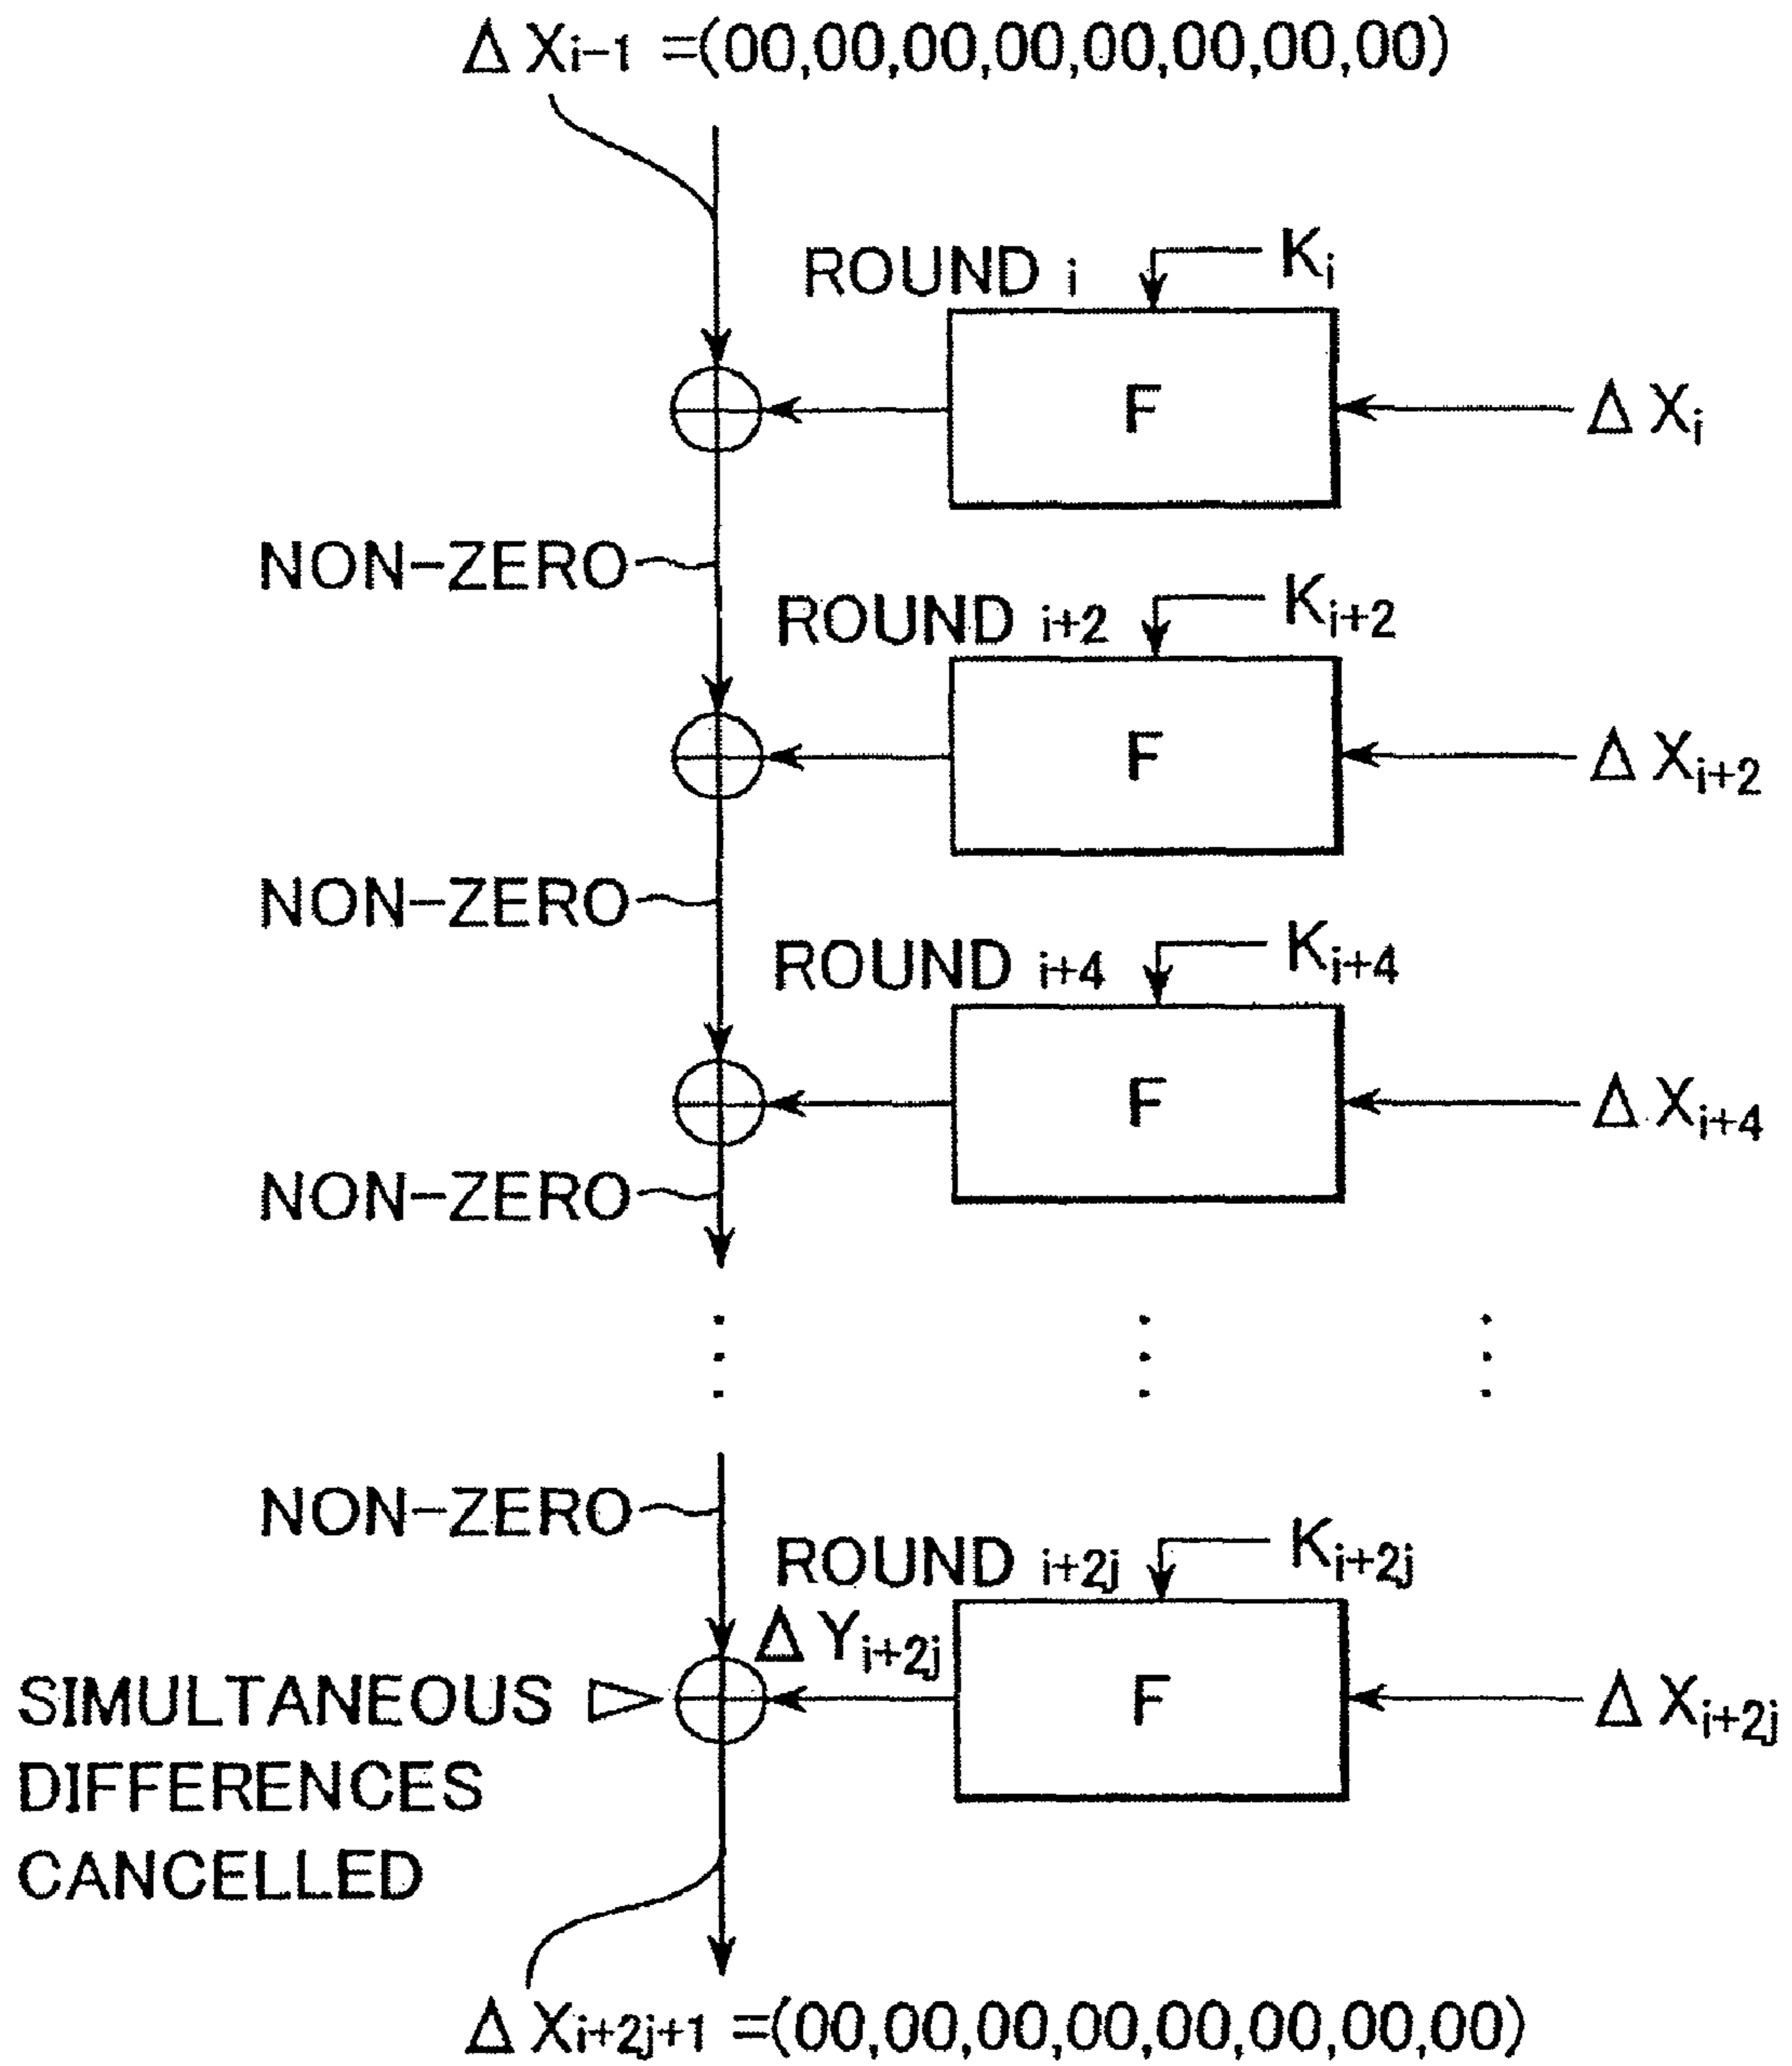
$\Delta X_{i-1}$ =(00,00,00,00,00,00,00,00)

ROUND $_i$

$K_i$

F

$\Delta X_i$

NON-ZERO

ROUND $_{i+2}$

$K_{i+2}$

F

$\Delta X_{i+2}$

NON-ZERO

ROUND $_{i+4}$

$K_{i+4}$

F

$\Delta X_{i+4}$

NON-ZERO

NON-ZERO

ROUND $_{i+2j}$

$K_{i+2j}$

$\Delta Y_{i+2j}$

SIMULTANEOUS DIFFERENCES CANCELLED

F

$\Delta X_{i+2j}$

$\Delta X_{i+2j+1}$ =(00,00,00,00,00,00,00,00)